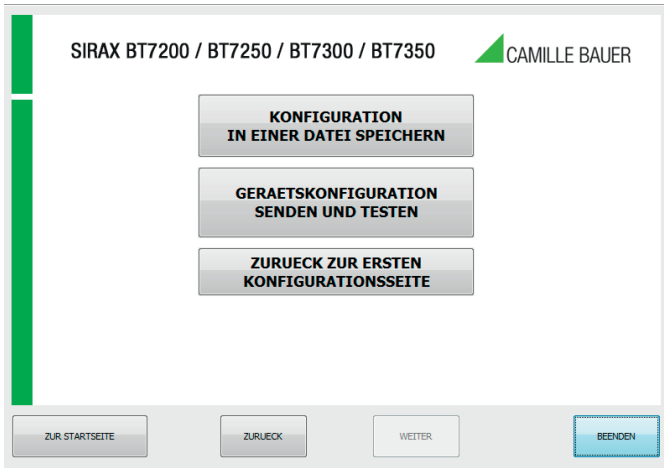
SIRAX BT7200 / BT7250 / BT7300 / BT7350

CAMILLE BAUER

KONFIGURATION
IN EINER DATEI SPEICHERN

GERAETSKONFIGURATION
SENDEN UND TESTEN

ZURUECK ZUR ERSTEN
KONFIGURATIONSSEITE

ZUR STARTSEITE

ZURUECK

WEITER

BEENDEN